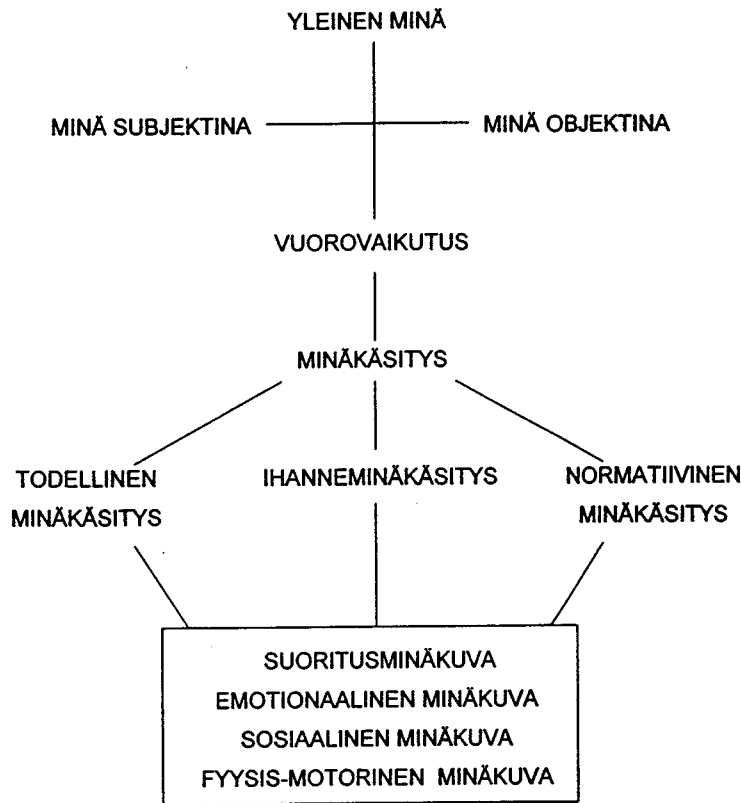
YLEINEN MINÄ

MINÄ SUBJEKTINA

MINÄ OBJEKTINA

VUOROVAIKUTUS

MINÄKÄSITYS

TODELLINEN MINÄKÄSITYS

IHANNEMINÄKÄSITYS

NORMATIIVINEN MINÄKÄSITYS

SUORITUSMINÄKUVA
EMOTIONAALINEN MINÄKUVA
SOSIAALINEN MINÄKUVA
FYYSIS-MOTORINEN MINÄKUVA